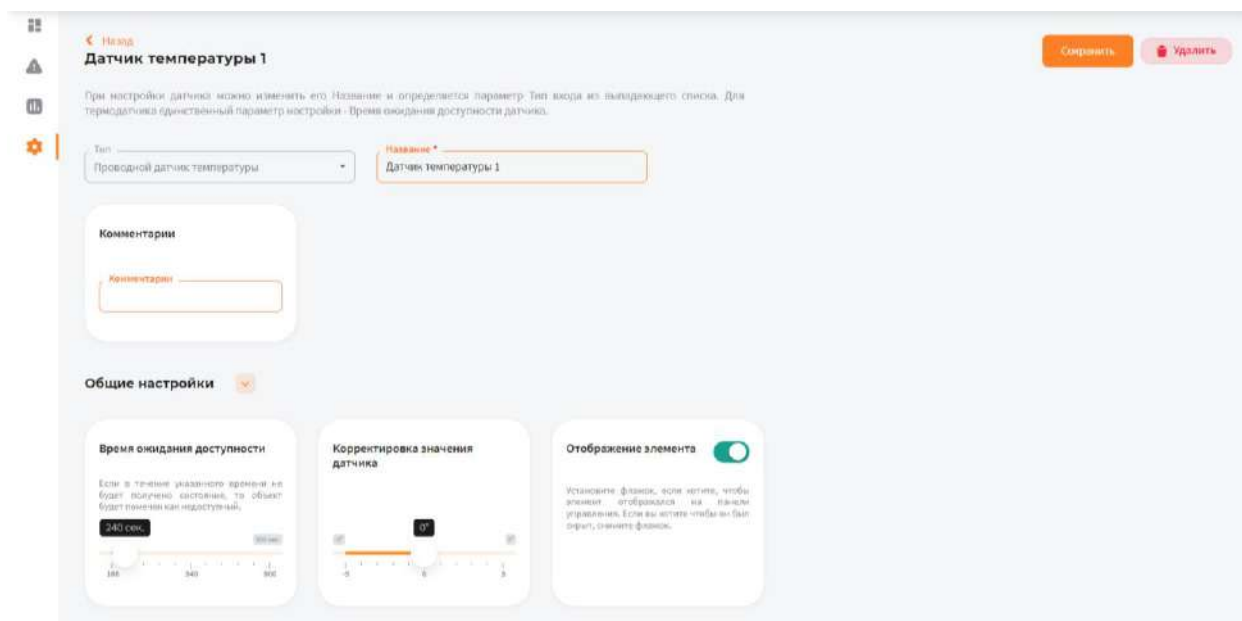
< Назад
Датчик температуры 1

Сохранить
Удалить

При настройки датчика можно изменить его Название и определяется параметр Тип входа из выпадающего списка. Для термодатчика единственный параметр настройки - Время ожидания доступности датчика.

Тип
Проводной датчик температуры

Название *
Датчик температуры 1

Комментарии

Комментарии

Общие настройки

Время ожидания доступности

Если в течение указанного времени не будет получено состояние, то объект будет помечен как недоступный.

240 сек.

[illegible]

180 540 900

Корректировка значения датчика

0°

-5 0 5

Отображение элемента

Установите флажок, если хотите, чтобы элемент отображался на панели управления. Если вы хотите чтобы он был скрыт, снимите флажок.